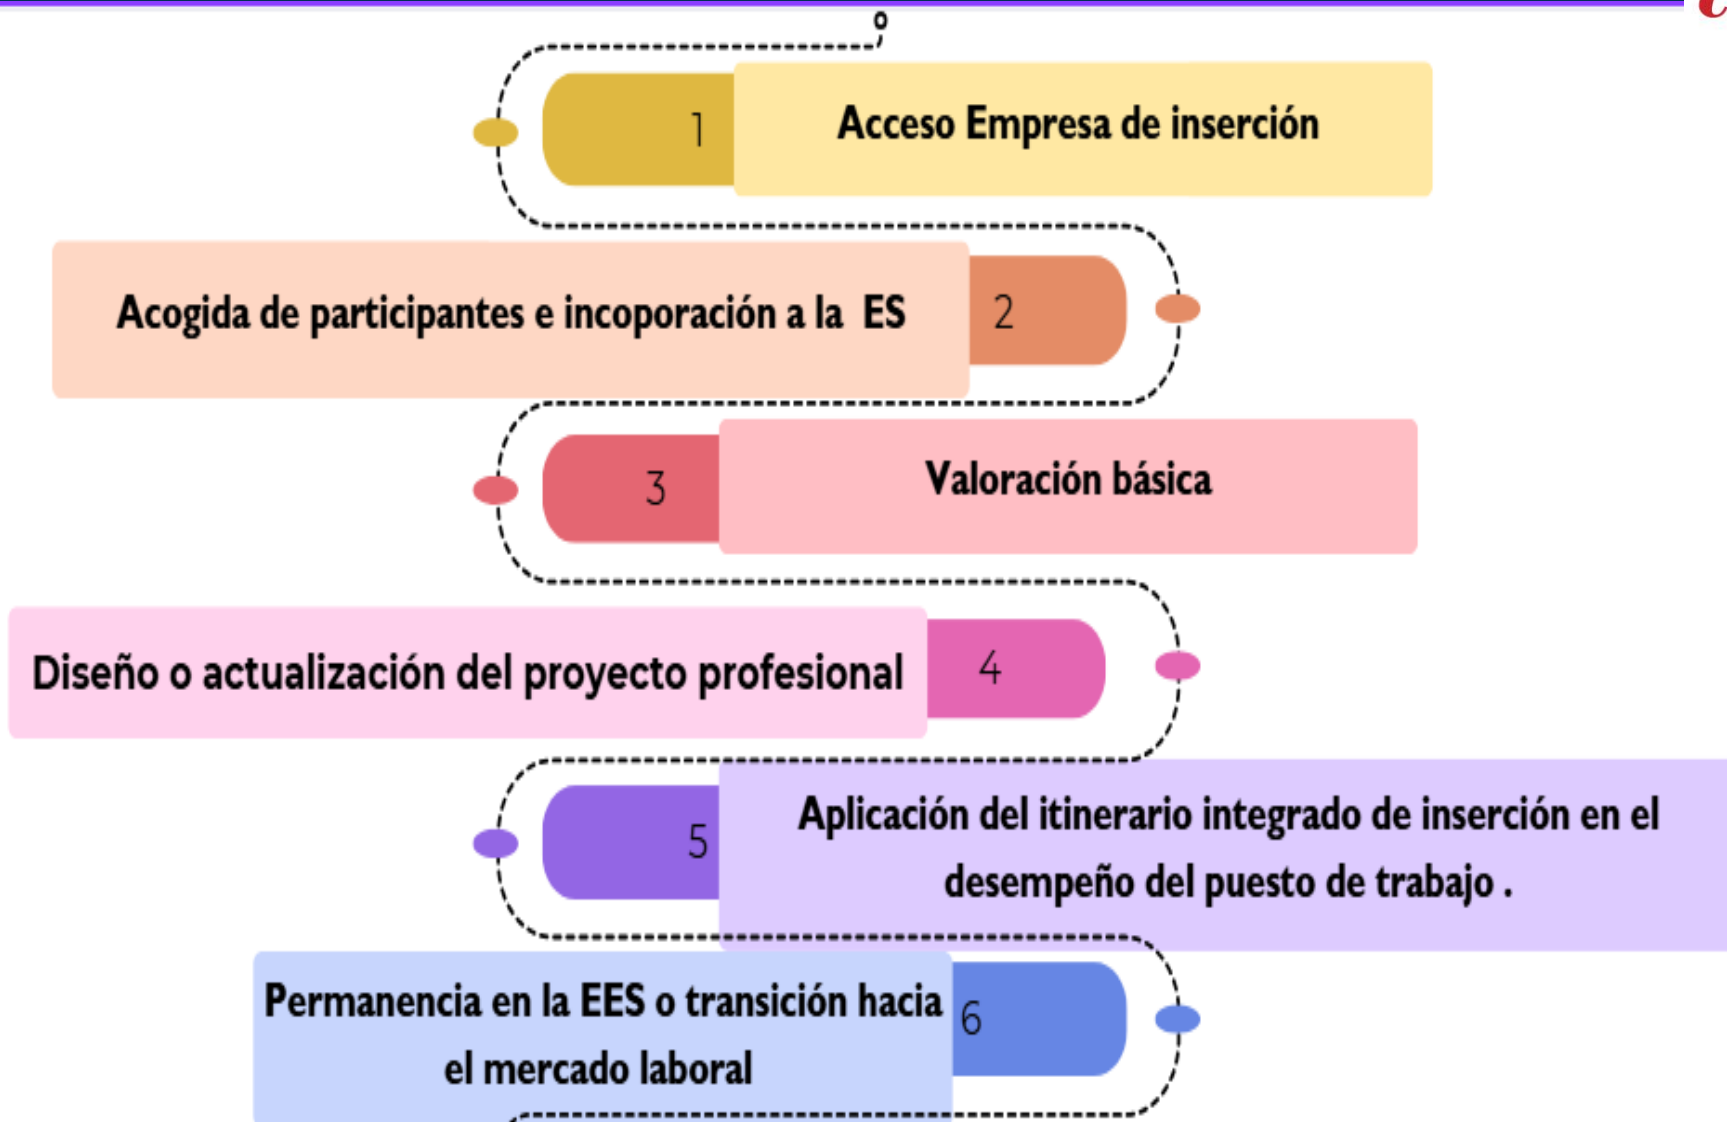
1
Acceso Empresa de inserción

Acogida de participantes e incoporación a la ES
2

3
Valoración básica

Diseño o actualización del proyecto profesional
4

5
Aplicación del itinerario integrado de inserción en el desempeño del puesto de trabajo .

Permanencia en la EES o transición hacia el mercado laboral
6